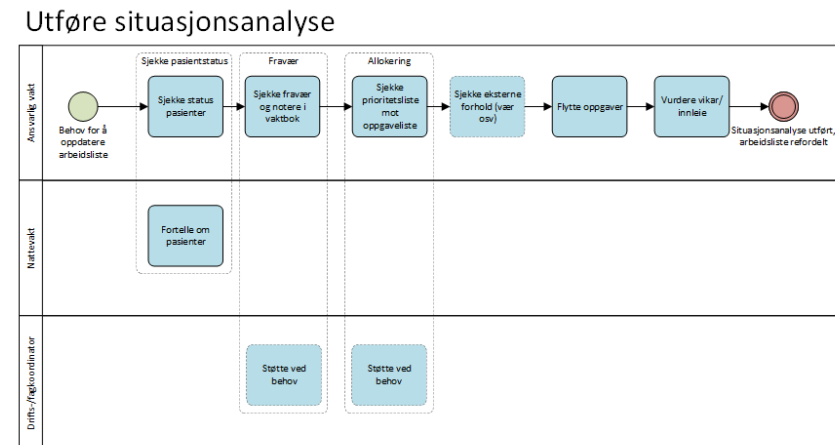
Utføre situasjonsanalyse

Ansvarlig vakt

Nattevakt

Drifts-/fagkoordinator

Sjekke pasientstatus

Fravær

Allokering

Behov for å oppdatere arbeidsliste

Sjekke status pasienter

Sjekke fravær og notere i vaktbok

Sjekke prioritetsliste mot oppgaveliste

Sjekke eksterne forhold (vær osv)

Flytte oppgaver

Vurdere vikar/ innleie

Situasjonsanalyse utført, arbeidsliste refordelt

Fortelle om pasienter

Støtte ved behov

Støtte ved behov